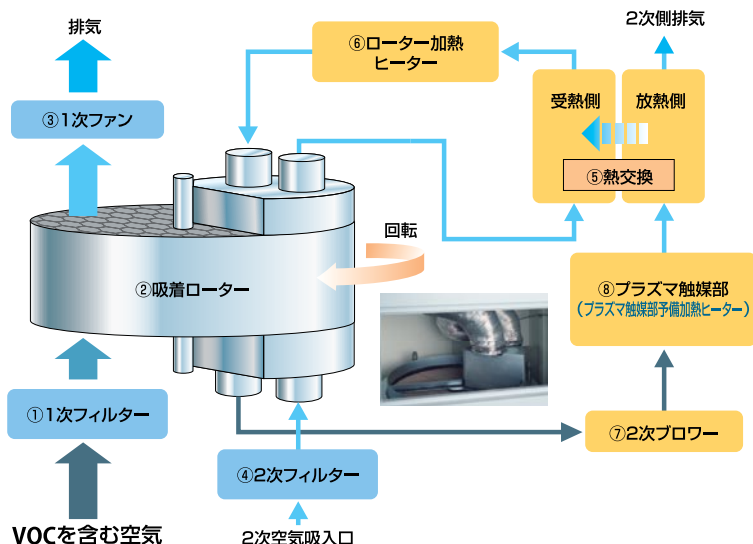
排気

③1次ファン

⑥ローター加熱ヒーター

2次側排気

受熱側

放熱側

⑤熱交換

回転

②吸着ローター

⑧プラズマ触媒部
（プラズマ触媒部予備加熱ヒーター）

①1次フィルター

⑦2次ブロワー

④2次フィルター

VOCを含む空気

2次空気吸入口